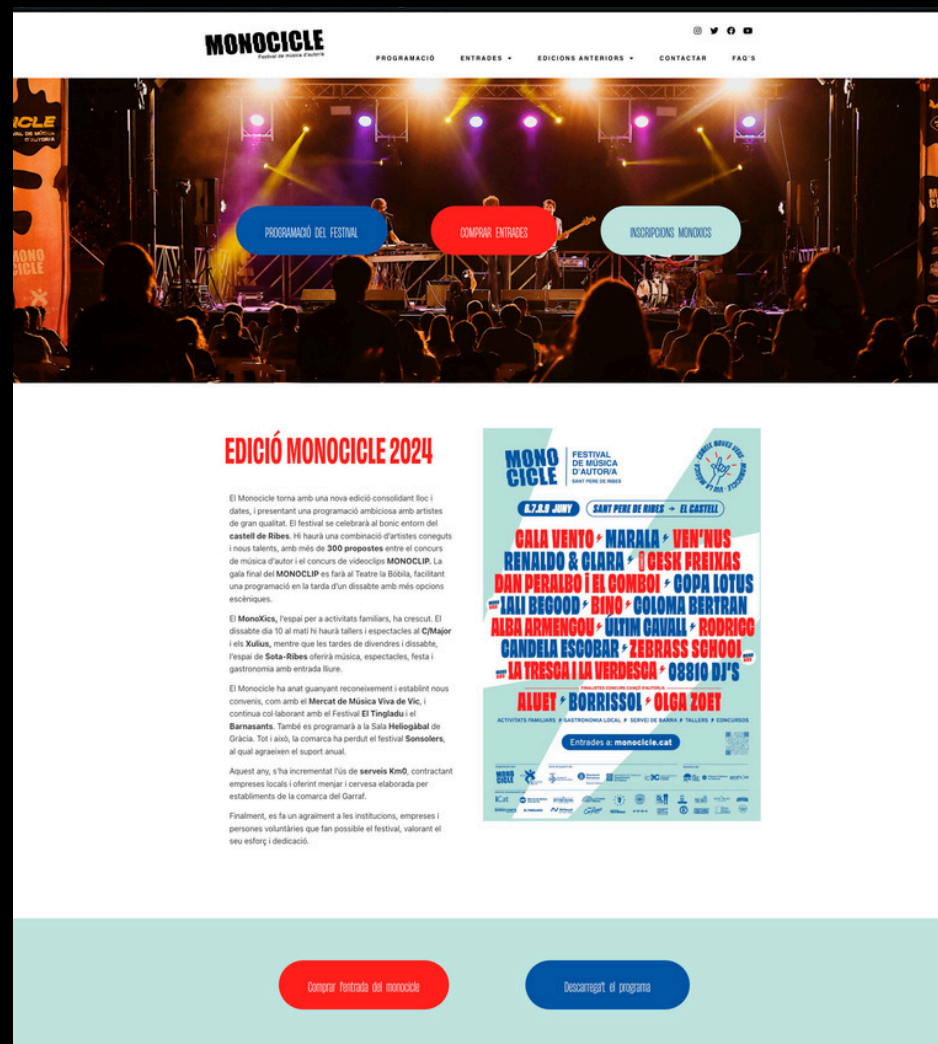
MONOCICLE
Festival de música d'autor/a

PROGRAMACIÓ ENTRADES EDICIONS ANTERIORS CONTACTAR FAQ'S

PROGRAMACIÓ DEL FESTIVAL COMPRAR ENTRADES INSCRIPCIONS MONOXICS

EDICIÓ MONOCICLE 2024

El Monocicle torna amb una nova edició consolidant lloc i dates, i presentant una programació ambiciosa amb artistes de gran qualitat. El festival se celebrarà al bonic entorn del castell de Ribes. Hi haurà una combinació d'artistes coneguts i nous talents, amb més de 300 propostes entre el concurs de música d'autor i el concurs de videoclips MONOCLIP. La gala final del MONOCLIP es farà al Teatre la Bòbila, facilitant una programació en la tarda d'un dissabte amb més opcions escèniques.

El MonoXics, l'espai per a activitats familiars, ha crescut. El dissabte dia 10 al matí hi haurà tallers i espectacles al C/Major i els Xulius, mentre que les tardes de divendres i dissabte, l'espai de Sota-Ribes oferirà música, espectacles, festa i gastronomia amb entrada lliure.

El Monocicle ha anat guanyant reconeixement i establint nous convenis, com amb el Mercat de Música Viva de Vic, i continua col·laborant amb el Festival El Tingladu i el Barnasants. També es programarà a la Sala Heliogàbal de Gràcia. Tot i això, la comarca ha perdut el festival Sonsolers, al qual agraeixen el suport anual.

Aquest any, s'ha incrementat l'ús de serveis Km0, contractant empreses locals i oferint menjar i cervesa elaborada per establiments de la comarca del Garraf.

Finalment, es fa un agraïment a les institucions, empreses i persones voluntàries que fan possible el festival, valorant el seu esforç i dedicació.

MONO CICLE FESTIVAL DE MÚSICA D'AUTOR/A SANT PERE DE RIBES
6,7,8,9 JUNY SANT PERE DE RIBES → EL CASTELL
CALA VENTO MARALA VEN'NUS RENALDO & CLARA CESK FREIXAS DAN PERALBO I EL COMBOI COPA LOTUS LALI BEGOOD BINO COLOMA BERTRAN ALBA ARMENGOU ÚLTIM CAVALL RODRIGO CANDELA ESCOBAR ZEBRASS SCHOOL LA TRESCA I LA VERDESCA 08810 DJ'S
FINALISTES CONCURS CANÇÓ D'AUTOR/A
ALUET BORRISSOL OLGA ZOET
ACTIVITATS FAMILIARS GASTRONOMIA LOCAL SERVEI DE BARRA TALLERS CONCURSOS
Entrades a: monocicle.cat

Comprar l'entrada del monocicle Descarregar el programa